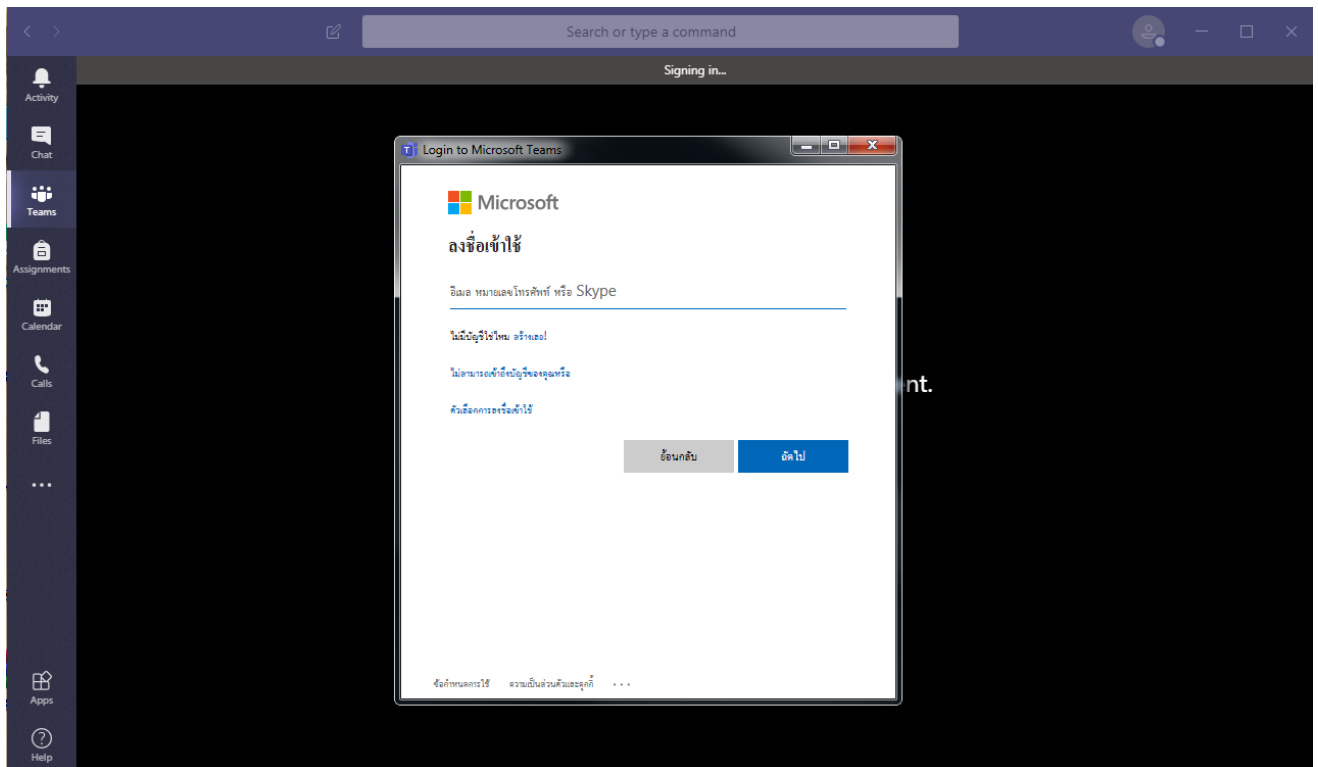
Search or type a command

Signing in...

Activity
Chat
Teams
Assignments
Calendar
Calls
Files
...
Apps
Help

Login to Microsoft Teams

Microsoft

ลงชื่อเข้าใช้

อีเมล หมายเลขโทรศัพท์ หรือ Skype

ไม่มีบัญชีใช่ไหม สร้างเลย!

ไม่สามารถเข้าถึงบัญชีของคุณหรือ

ตัวเลือกการลงชื่อเข้าใช้

ย้อนกลับ

ถัดไป

ข้อกำหนดการใช้ ความเป็นส่วนตัวและคุกกี้ ...

nt.